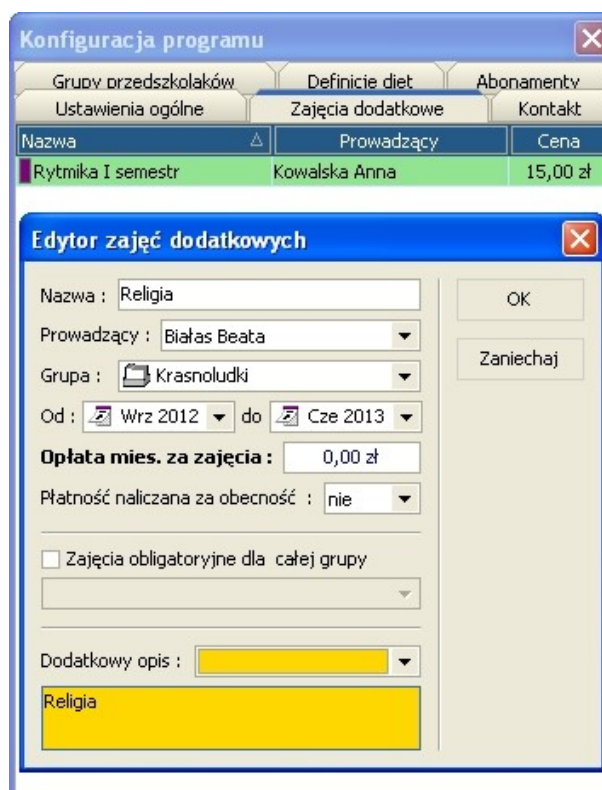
Konfiguracja programu

Grupy przedszkolaków | Definicje diet | Abonamenty
Ustawienia ogólne | Zajęcia dodatkowe | Kontakt

| Nazwa | Prowadzący | Cena |
|---|---|---|
| Rytmika I semestr | Kowalska Anna | 15,00 zł |

Edytor zajęć dodatkowych

Nazwa : Religia

Prowadzący : Białas Beata

Grupa : Krasnoludki

Od : Wrz 2012 do Cze 2013

Opłata mies. za zajęcia : 0,00 zł

Płatność naliczana za obecność : nie

Zajęcia obligatoryjne dla całej grupy

Dodatkowy opis :

Religia

OK

Zaniechaj